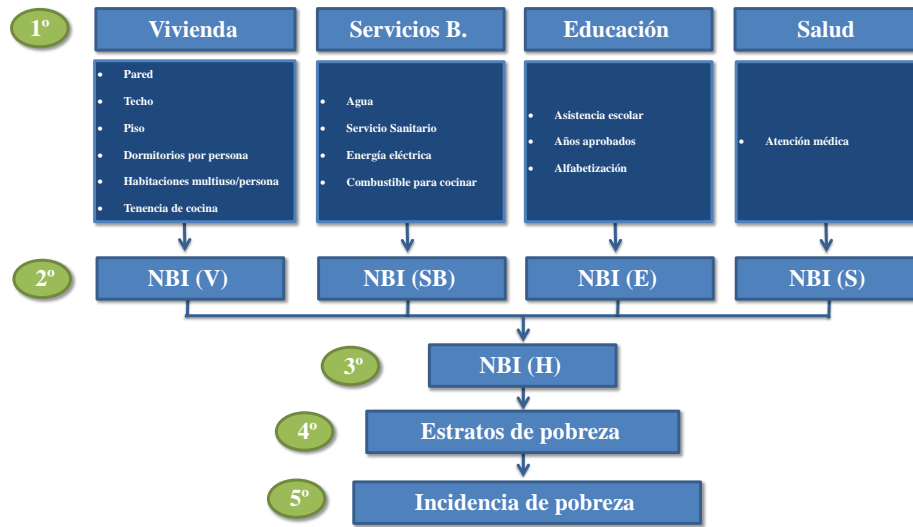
1º

Vivienda

- Pared
- Techo
- Piso
- Dormitorios por persona
- Habitaciones multiuso/persona
- Tenencia de cocina

Servicios B.

- Agua
- Servicio Sanitario
- Energía eléctrica
- Combustible para cocinar

Educación

- Asistencia escolar
- Años aprobados
- Alfabetización

Salud

- Atención médica

2º

NBI (V)

NBI (SB)

NBI (E)

NBI (S)

3º

NBI (H)

4º

Estratos de pobreza

5º

Incidencia de pobreza